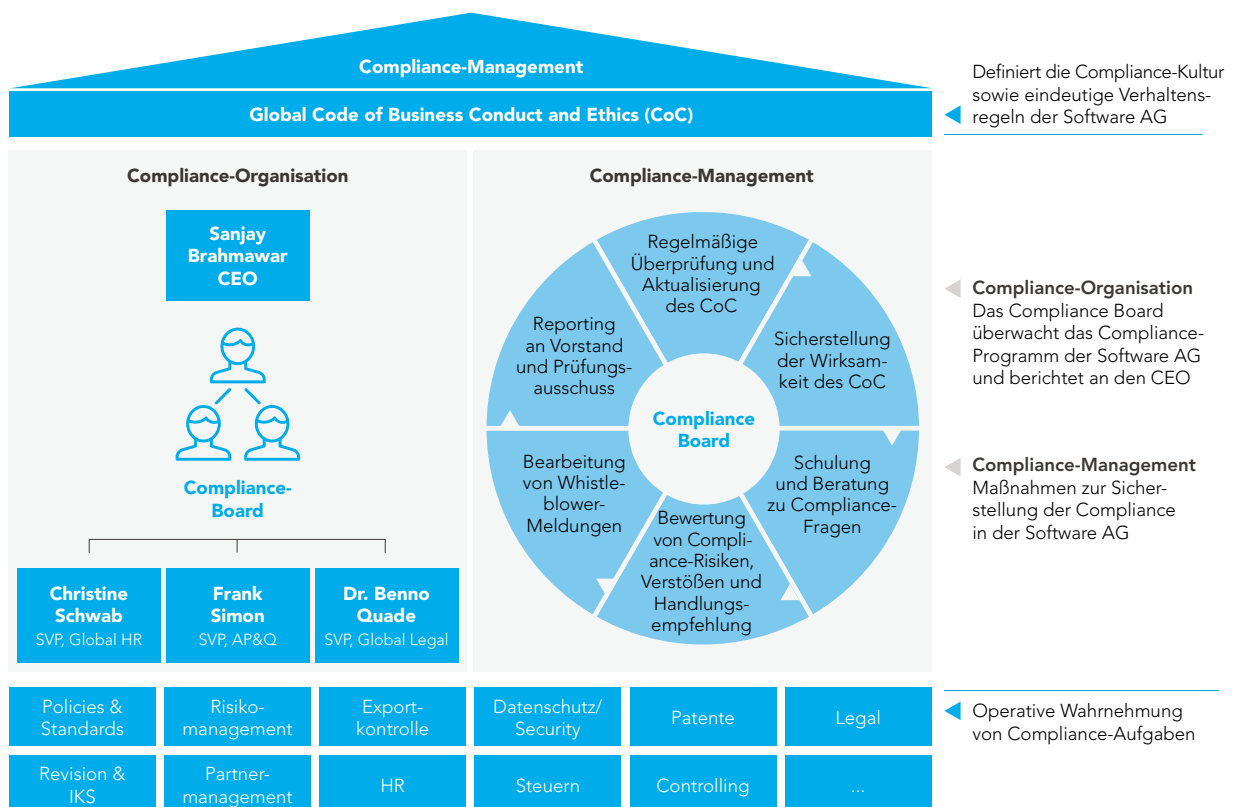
Compliance-Management

Global Code of Business Conduct and Ethics (CoC)

Definiert die Compliance-Kultur sowie eindeutige Verhaltensregeln der Software AG

Compliance-Organisation

Sanjay Brahmawar CEO

Compliance-Board

Christine Schwab SVP, Global HR

Frank Simon SVP, AP&Q

Dr. Benno Quade SVP, Global Legal

Compliance-Management

Regelmäßige Überprüfung und Aktualisierung des CoC

Sicherstellung der Wirksamkeit des CoC

Schulung und Beratung zu Compliance-Fragen

Bewertung von Compliance-Risiken, Verstößen und Handlungsempfehlung

Bearbeitung von Whistleblower-Meldungen

Reporting an Vorstand und Prüfungsausschuss

Compliance Board

Compliance-Organisation
Das Compliance Board überwacht das Compliance-Programm der Software AG und berichtet an den CEO

Compliance-Management
Maßnahmen zur Sicherstellung der Compliance in der Software AG

| Policies & Standards | Risikomanagement | Exportkontrolle | Datenschutz/ Security | Patente | Legal |
|---|---|---|---|---|---|
| Revision & IKS | Partnermanagement | HR | Steuern | Controlling | ... |

Operative Wahrnehmung von Compliance-Aufgaben